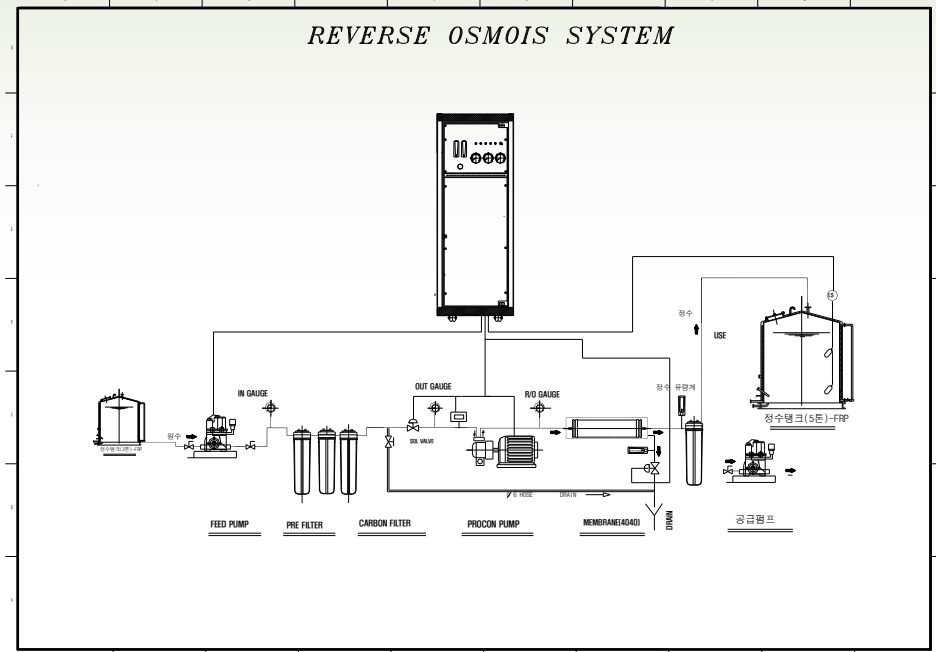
REVERSE OSMOIS SYSTEM

정수

USE

LS

정수탱크(5톤)-FRP

IN GAUGE

OUT GAUGE

R/O GAUGE

정수 유량계

원수

원수탱크(2톤)-FRP

SOL VALVE

HOSE

DRAIN

DRAIN

FEED PUMP

PRE FILTER

CARBON FILTER

PROCON PUMP

MEMBRANE(4040)

공급펌프